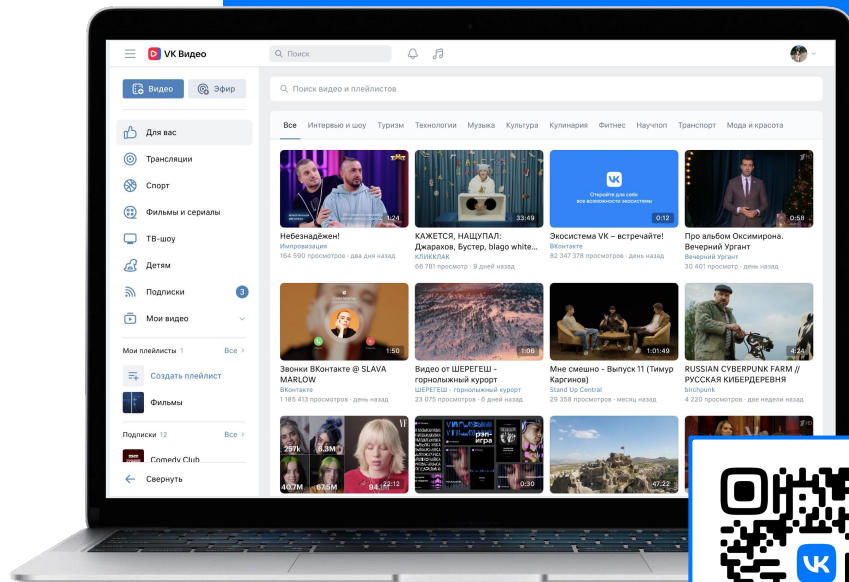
VK Видео

Поиск

Видео

Эфир

Для вас

Трансляции

Спорт

Фильмы и сериалы

ТВ-шоу

Детям

Подписки 3

Мои видео

Мои плейлисты 1 Все

Создать плейлист

Фильмы

Подписки 12 Все

Comedy Club

Свернуть

Поиск видео и плейлистов

Все Интервью и шоу Туризм Технологии Музыка Культура Кулинария Фитнес Научпоп Транспорт Мода и красота

1:24
Небезнадёжен!
Импровизация
164 590 просмотров · два дня назад

33:49
КАЖЕТСЯ, НАЩУПАЛ: Джарахов, Бустер, blago white...
КЛИККЛАК
66 781 просмотр · 9 дней назад

Откройте для себя все возможности экосистемы
0:12
Экосистема VK – встречайте!
ВКонтакте
82 347 378 просмотров · два дня назад

0:58
Про альбом Оксимирона. Вечерний Ургант
Вечерний Ургант
30 401 просмотр · день назад

1:50
Звонки ВКонтакте @ SLAVA MARLOW
ВКонтакте
1 185 413 просмотров · день назад

1:06
Видео от ШЕРЕГЕШ - горнолыжный курорт
ШЕРЕГЕШ - горнолыжный курорт
23 075 просмотров · 6 дней назад

1:01:49
Мне смешно - Выпуск 11 (Тимур Каргинов)
Stand Up Central
29 358 просмотров · месяц назад

4:24
RUSSIAN CYBERPUNK FARM // РУССКАЯ КИБЕРДЕРЕВНЯ
birchpunk
4 220 просмотров · две недели назад

257k 6.3M 40.7M 67.5M 94.1M 22:12

0:30

47:22